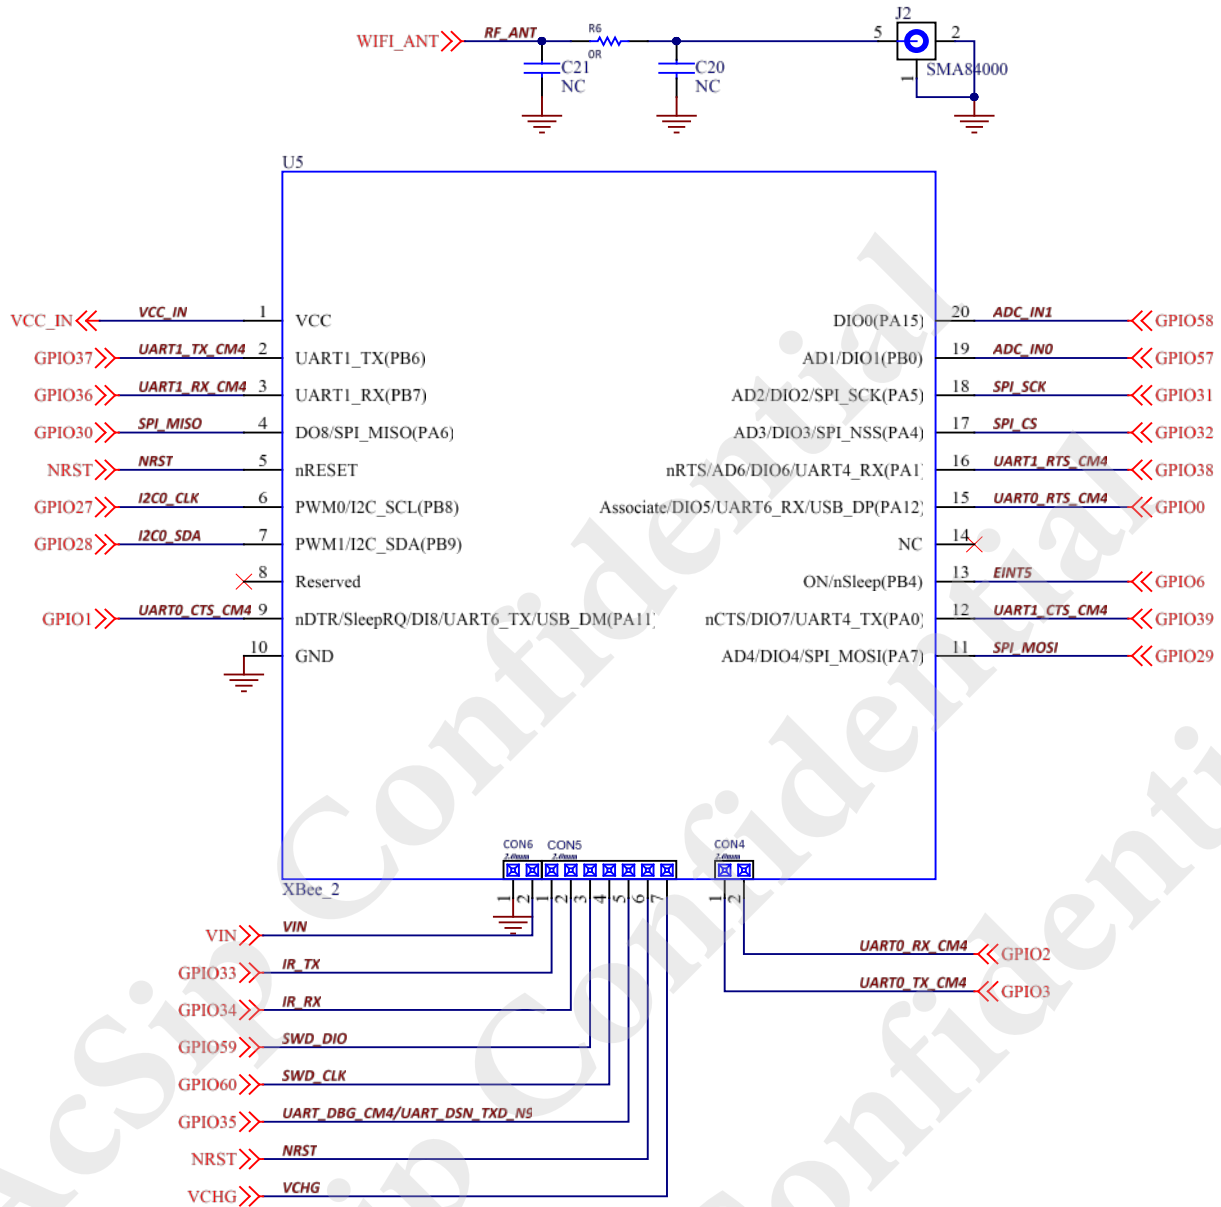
WIFI_ANT RF_ANT R6 0R C21 NC C20 NC J2 5 2 1 SMA84000

U5

VCC_IN VCC_IN 1 VCC
GPIO37 UART1_TX_CM4 2 UART1_TX(PB6)
GPIO36 UART1_RX_CM4 3 UART1_RX(PB7)
GPIO30 SPI_MISO 4 DO8/SPI_MISO(PA6)
NRST NRST 5 nRESET
GPIO27 I2C0_CLK 6 PWM0/I2C_SCL(PB8)
GPIO28 I2C0_SDA 7 PWM1/I2C_SDA(PB9)
8 Reserved
GPIO1 UART0_CTS_CM4 9 nDTR/SleepRQ/DI8/UART6_TX/USB_DM(PA11)
10 GND

DIO0(PA15) 20 ADC_IN1 GPIO58
AD1/DIO1(PB0) 19 ADC_IN0 GPIO57
AD2/DIO2/SPI_SCK(PA5) 18 SPI_SCK GPIO31
AD3/DIO3/SPI_NSS(PA4) 17 SPI_CS GPIO32
nRTS/AD6/DIO6/UART4_RX(PA1) 16 UART1_RTS_CM4 GPIO38
Associate/DIO5/UART6_RX/USB_DP(PA12) 15 UART0_RTS_CM4 GPIO0
NC 14
ON/nSleep(PB4) 13 EINT5 GPIO6
nCTS/DIO7/UART4_TX(PA0) 12 UART1_CTS_CM4 GPIO39
AD4/DIO4/SPI_MOSI(PA7) 11 SPI_MOSI GPIO29

CON6 2.0mm CON5 2.0mm CON4 2.0mm
XBee_2
1 2 1 2 3 4 5 6 7 1 2

VIN VIN
GPIO33 IR_TX
GPIO34 IR_RX
GPIO59 SWD_DIO
GPIO60 SWD_CLK
GPIO35 UART_DBG_CM4/UART_DSN_TXD_N9
NRST NRST
VCHG VCHG
UART0_RX_CM4 GPIO2
UART0_TX_CM4 GPIO3

AcSip Confidential
AcSip Confidential
AcSip Confidential